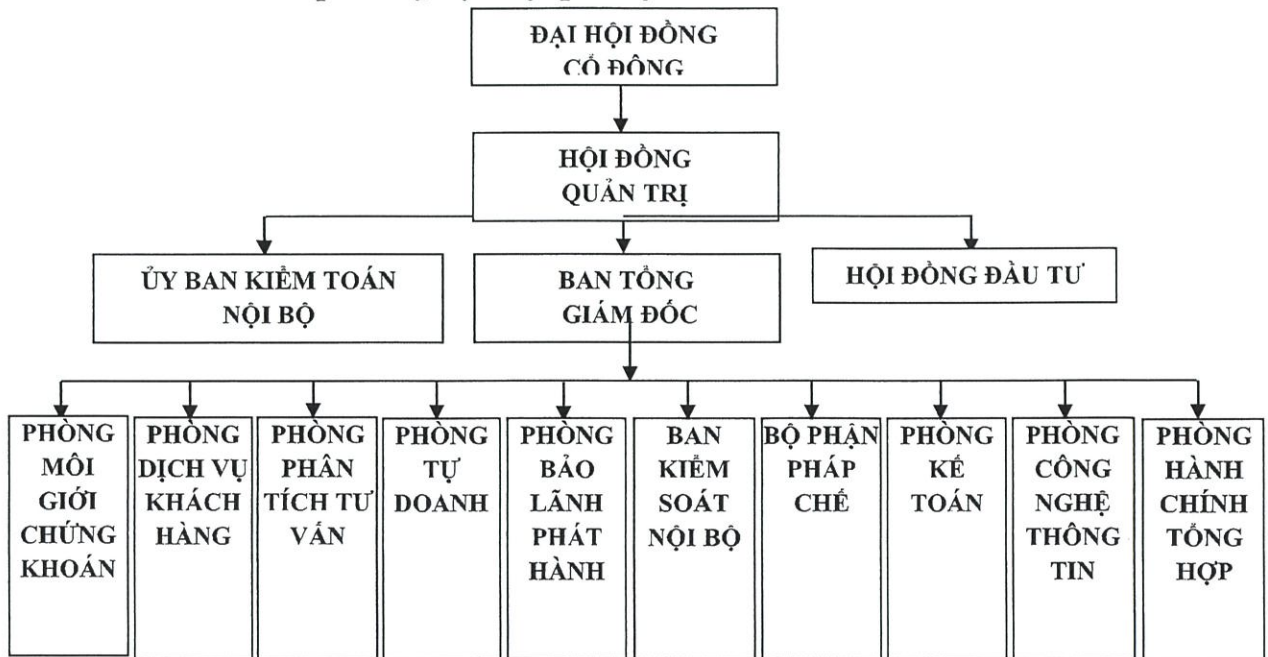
ĐẠI HỘI ĐỒNG CỔ ĐÔNG

HỘI ĐỒNG QUẢN TRỊ

ỦY BAN KIỂM TOÁN NỘI BỘ

BAN TỔNG GIÁM ĐỐC

HỘI ĐỒNG ĐẦU TƯ

PHÒNG MÔI GIỚI CHỨNG KHOÁN

PHÒNG DỊCH VỤ KHÁCH HÀNG

PHÒNG PHÂN TÍCH TƯ VẤN

PHÒNG TỰ DOANH

PHÒNG BẢO LÃNH PHÁT HÀNH

BAN KIỂM SOÁT NỘI BỘ

BỘ PHẬN PHÁP CHẾ

PHÒNG KẾ TOÁN

PHÒNG CÔNG NGHỆ THÔNG TIN

PHÒNG HÀNH CHÍNH TỔNG HỢP